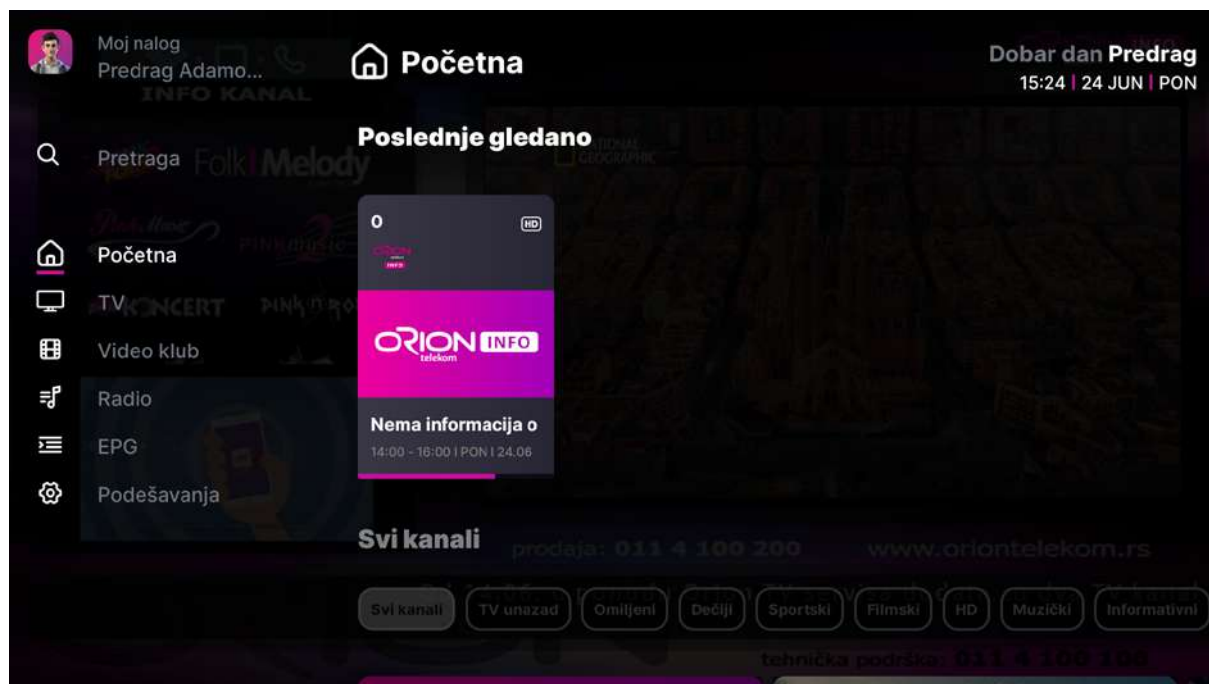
Moj nalog
Predrag Adamo...

Početna

Dobar dan Predrag
15:24 | 24 JUN | PON

Pretraga
Početna
TV
Video klub
Radio
EPG
Podešavanja

Poslednje gledano

0
HD
ORION INFO
telekom
Nema informacija o
14:00 - 16:00 | PON | 24.06

Svi kanali

prodaja: 011 4 100 200 www.oriontelekom.rs

Svi kanali
TV unazad
Omiljeni
Dečiji
Sportski
Filmski
HD
Muzički
Informativni

tehnička podrška: 011 4 100 100